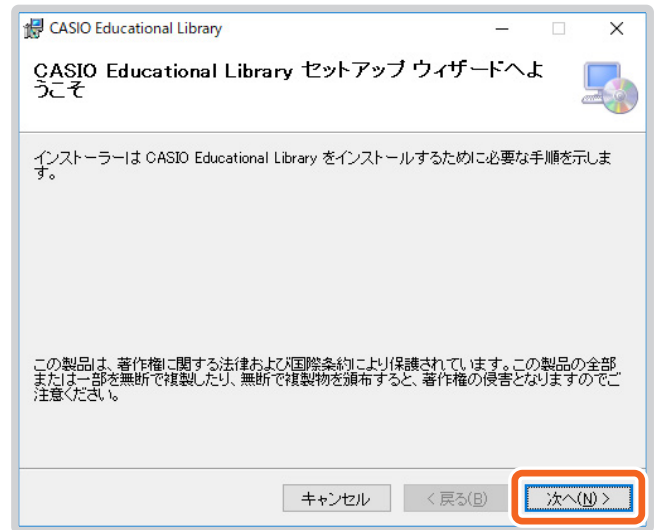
CASIO Educational Library

CASIO Educational Library セットアップ ウィザードへようこそ

インストーラーは CASIO Educational Library をインストールするために必要な手順を示します。

この製品は、著作権に関する法律および国際条約により保護されています。この製品の全部または一部を無断で複製したり、無断で複製物を頒布すると、著作権の侵害となりますのでご注意ください。

キャンセル

< 戻る(B)

次へ(N) >